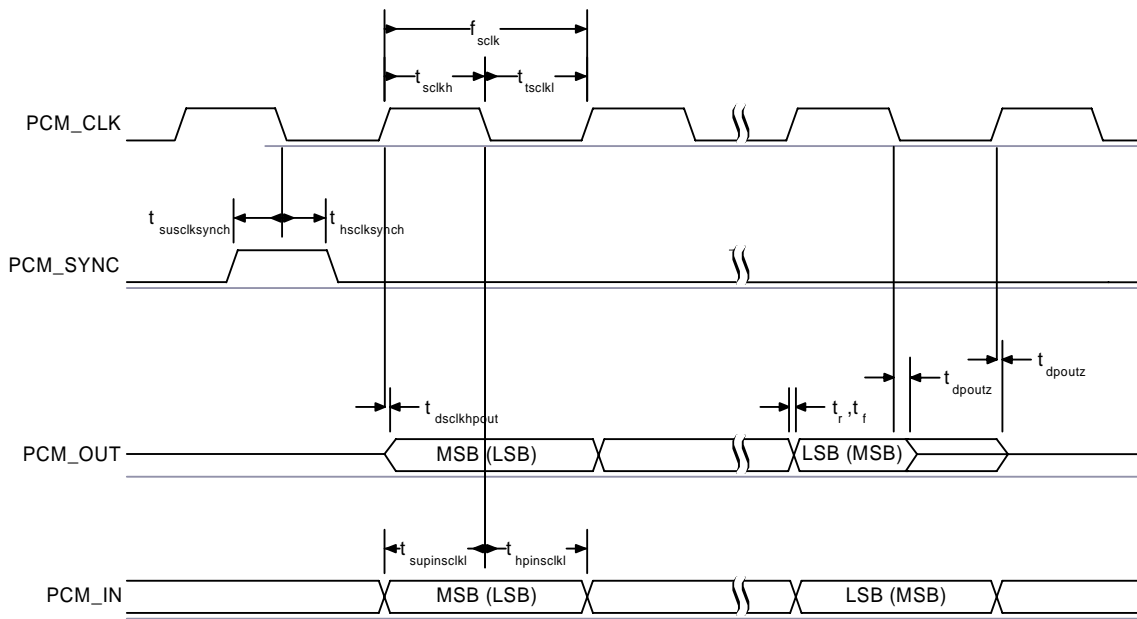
$f_{sclk}$

$t_{sclkh}$ $t_{tsclkl}$

PCM_CLK

$t_{susclksynch}$ $t_{hsclksynch}$

PCM_SYNC

$t_{dsclkhpout}$

$t_r, t_f$

$t_{dpoutz}$

$t_{dpoutz}$

PCM_OUT

MSB (LSB)

LSB (MSB)

$t_{supinsclkl}$ $t_{hpinsclkl}$

PCM_IN

MSB (LSB)

LSB (MSB)